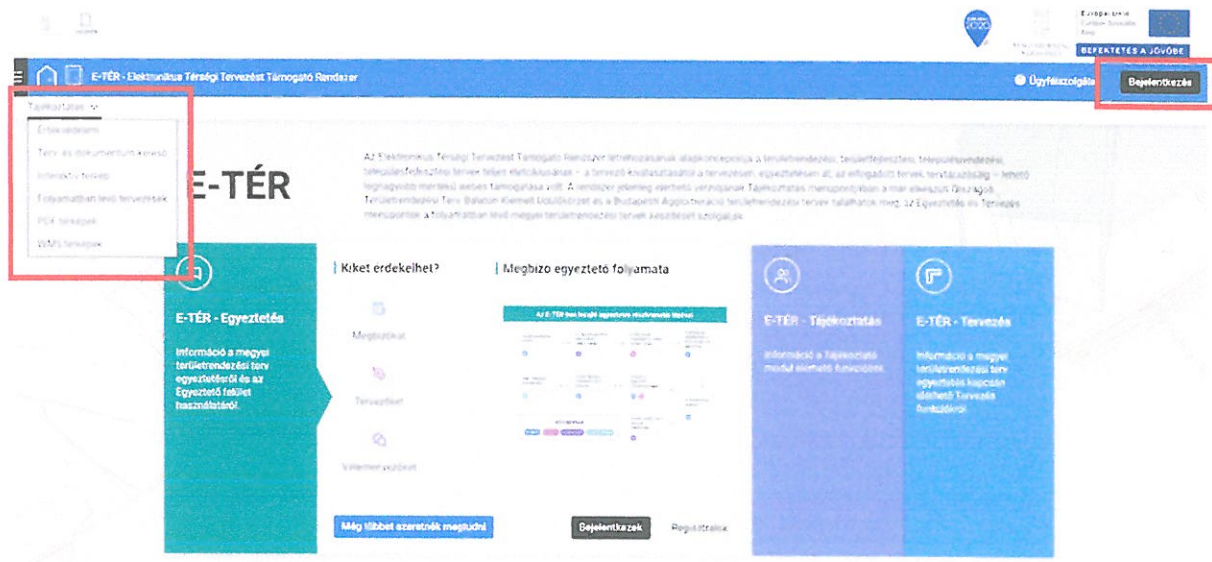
Európai Unió
BEFEKTETÉS A JÖVŐBE

E-TÉR - Elektronikus Térségi Tervezést Támogató Rendszer

Ügyfélszolgálat

Bejelentkezés

Tájékoztatás

Érdekvédelem

Terv- és dokumentum kereső

Interaktív térkép

Folyamatban levő tervezések

PDF térképek

WMS térképek

E-TÉR

Az Elektronikus Térségi Tervezést Támogató Rendszer létrehozásának alapkoncepciója a területrendezési, területfejlesztési, településrendezési, településfejlesztési tervek teljes elektronikussá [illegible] – a tervező kiválasztásától a tervezésen, egyeztetésen át, az elfogadott tervek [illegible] – lehető legnagyobb mértékű webes támogatása volt. A rendszer jelenleg elérhető verziójának Tájékoztatás menüpontjában a már elkészült Országos Területrendezési Terv, Balaton Kiemelt Üdülőkörzet és a Budapesti Agglomeráció területrendezési tervei találhatók meg. Az Egyeztetés és Tervezés menüpontok a folyamatban levő megyei területrendezési tervek készítését szolgálják.

E-TÉR - Egyeztetés

Információ a megyei területrendezési terv egyeztetéséről és az Egyeztető felület használatáról.

Kiket érdekelhet?

Megbízókat

Tervezőket

Véleményezőket

Megbízó egyeztető folyamata

Még többet szeretnék megtudni

Bejelentkezek

Regisztrálok

E-TÉR - Tájékoztatás

Információ a Tájékoztató modul elérhető funkcióiról.

E-TÉR - Tervezés

Információ a megyei területrendezési terv egyeztetés kapcsán elérhető Tervezés funkciókról.